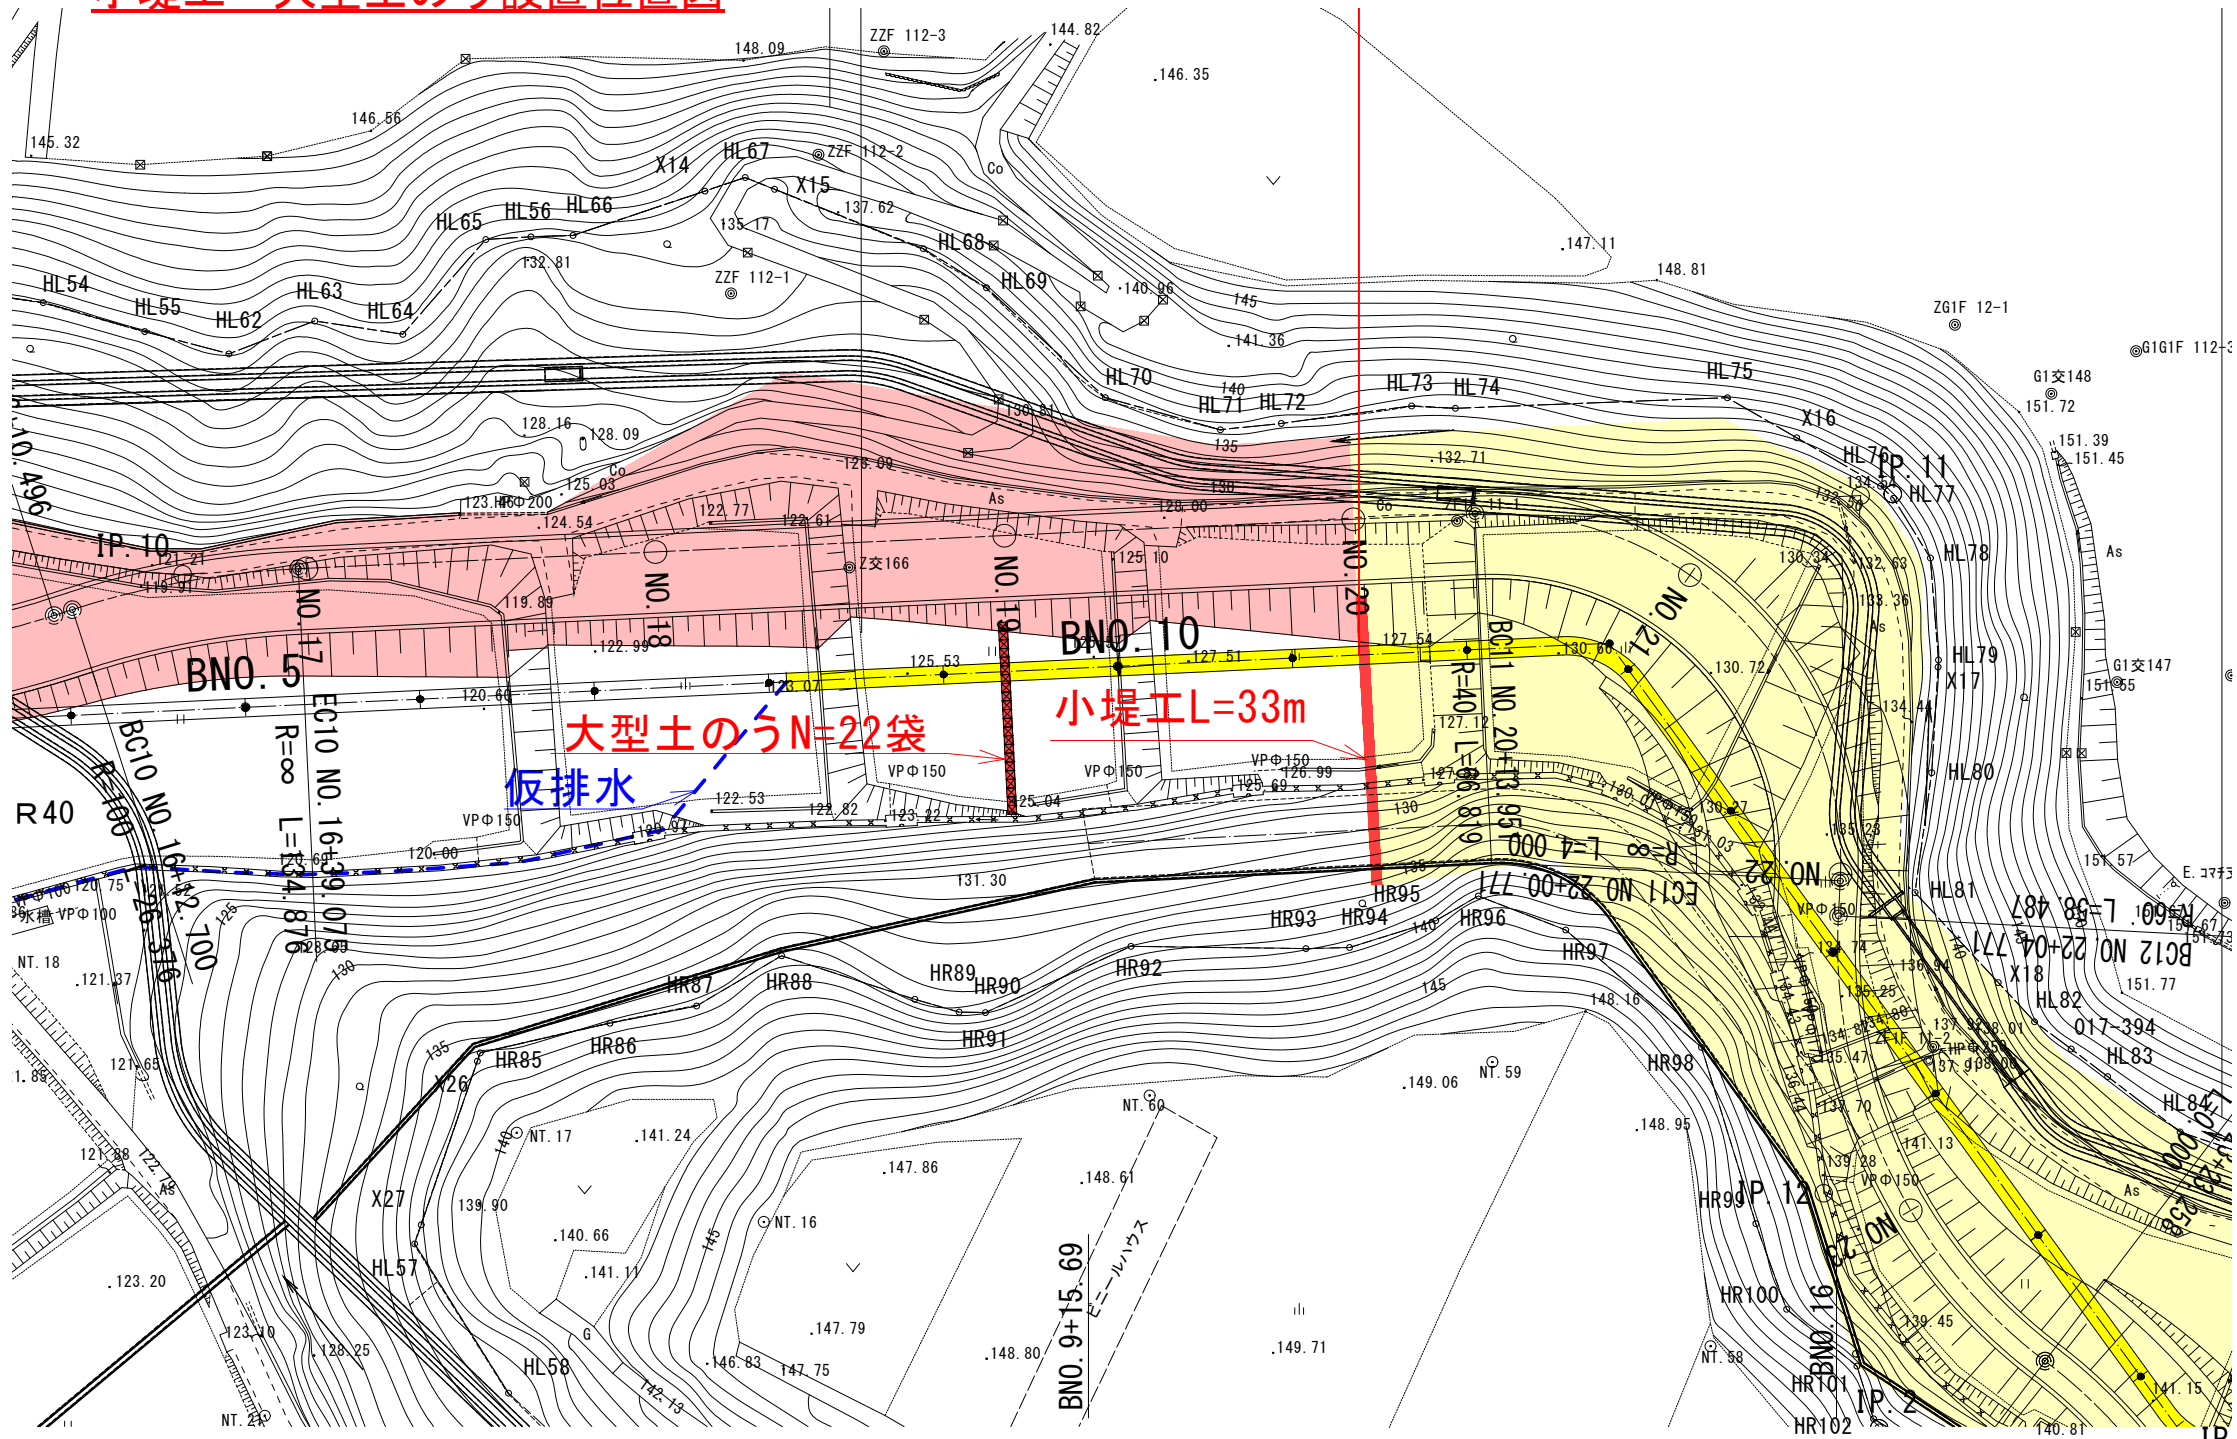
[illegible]

148.09
ZZF 112-3
144.82
.146.35
146.56
145.32
HL67
ZZF 112-2
X14
X15
Co
HL65
HL56
HL66
135.17
.137.62
HL68
.147.11
132.81
ZZF 112-1
148.81
HL54
HL55
HL62
HL63
HL64
HL69
.140.96
145
ZG1F 12-1
.141.36
G1G1F 112-3
HL70
140
HL71
HL72
HL73
HL74
HL75
G1交148
.151.72
128.16
128.09
130.81
135
X16
.132.71
.151.39
151.45
HL76
IP.11
Co
125.03
126.00
134.54
HL77
123.HPΦ200
130
As
128.00
Co
124.54
122.77
122.61
As
IP.10
121.21
119.91
Z交166
125.10
130.24
132.63
HL78
NO.17
NO.18
NO.19
NO.20
NO.21
119.89
133.36
BNO.10
127.54
As
.122.99
125.53
127.51
130.60
130.72
HL79
G1交147
BNO.5
123.07
BC11 NO.20+13.950
X17
151.65
120.60
R=40
134.44
大型土のうN=22袋
小堤工L=33m
127.12
L=66.819
R=∞
EC10 NO.16+39.075
BC10 NO.16+2.700
R=100
L=26.376
L=34.876
R40
仮排水
VPΦ150
VPΦ150
VPΦ150
VPΦ150
126.99
HL80
122.53
122.82
125.04
123.22
125.69
127
130
VPΦ150
130.27
135.28
120.91
L=4.000 R=∞
120.00
131.30
NO.22
135
120.60
HR95
EC11 NO.22+00.777
VPΦ150
151.57
120.75
VPΦ100
HR93
HR94
HR96
HL81
L=58.487
R=60
水槽 VPΦ100
128.99
140
130
BC12 NO.22+04.777
NT.18
HR97
140
X18
.121.37
HR87
HR88
HR89
HR90
HR92
136.94
151.77
145
135.25
HL82
148.16
017-394
HR91
134.88
137.92
121.65
HR86
HR85
135
HL83
X26
NT.59
HR98
.149.06
NT.60
140
NT.17
.141.24
.148.95
HL84
121.88
122.78
As
.147.86
.148.61
141.13
139.28
HR99
IP.12
VPΦ150
X27
139.90
NO.23
As
.140.66
NT.16
145
ビニールハウス
.123.20
HL57
.141.11
HR100
.139.45
123.10
G
.147.79
.149.71
BNO.9+15.69
BNO.16
NT.58
.128.25
HL58
.146.83
147.75
.148.80
HR101
IP.2
141.15
142.13
HR102
NT.21
140.81